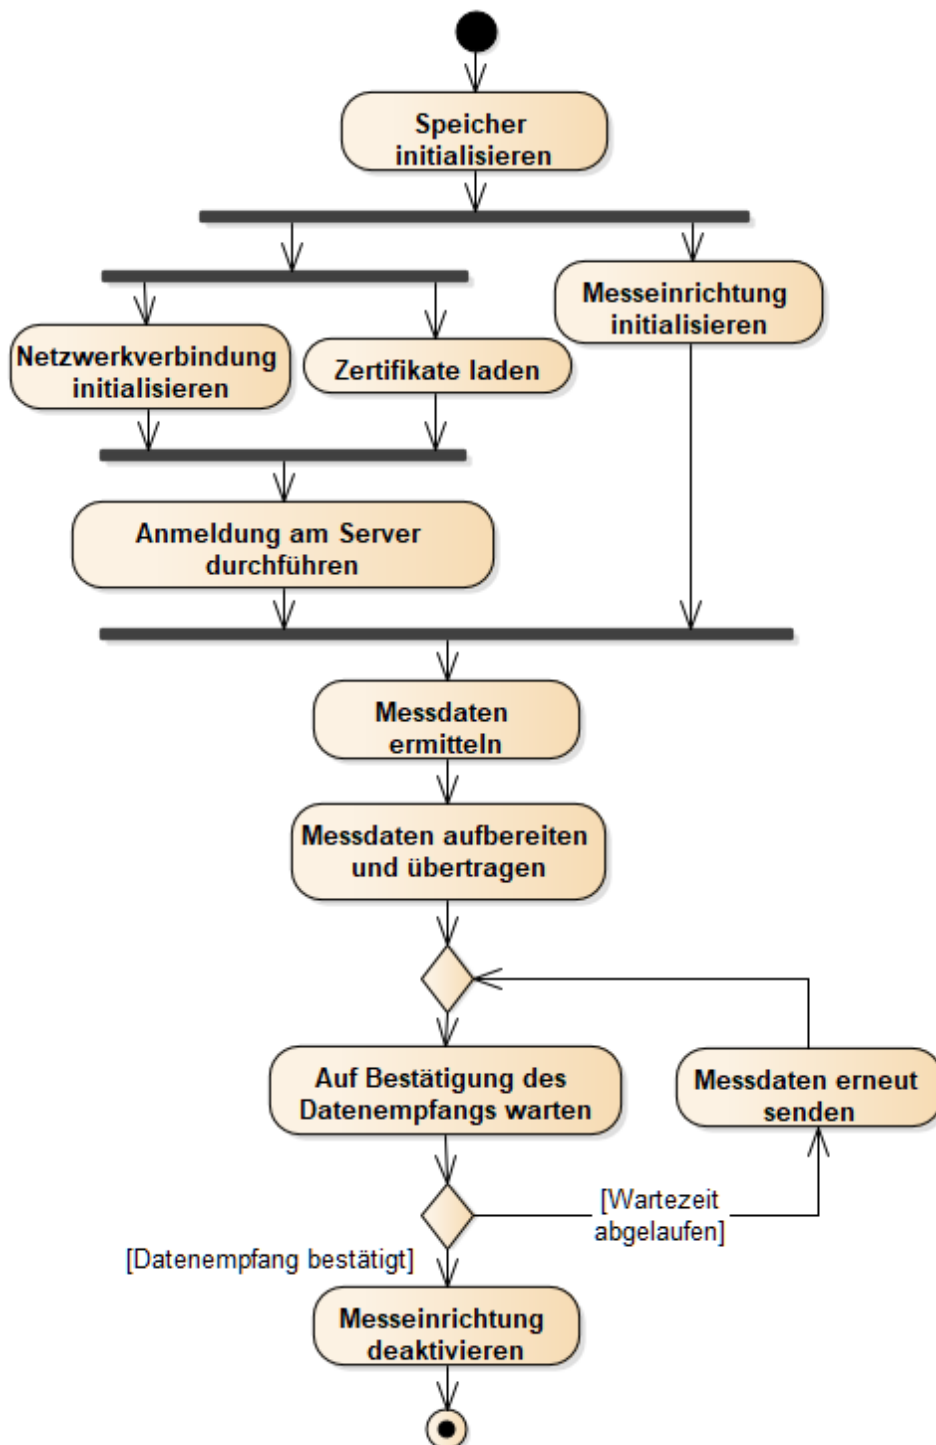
Speicher initialisieren

Netzwerkverbindung initialisieren

Zertifikate laden

Messeinrichtung initialisieren

Anmeldung am Server durchführen

Messdaten ermitteln

Messdaten aufbereiten und übertragen

Auf Bestätigung des Datenempfangs warten

Messdaten erneut senden

[Wartezeit abgelaufen]

[Datenempfang bestätigt]

Messeinrichtung deaktivieren